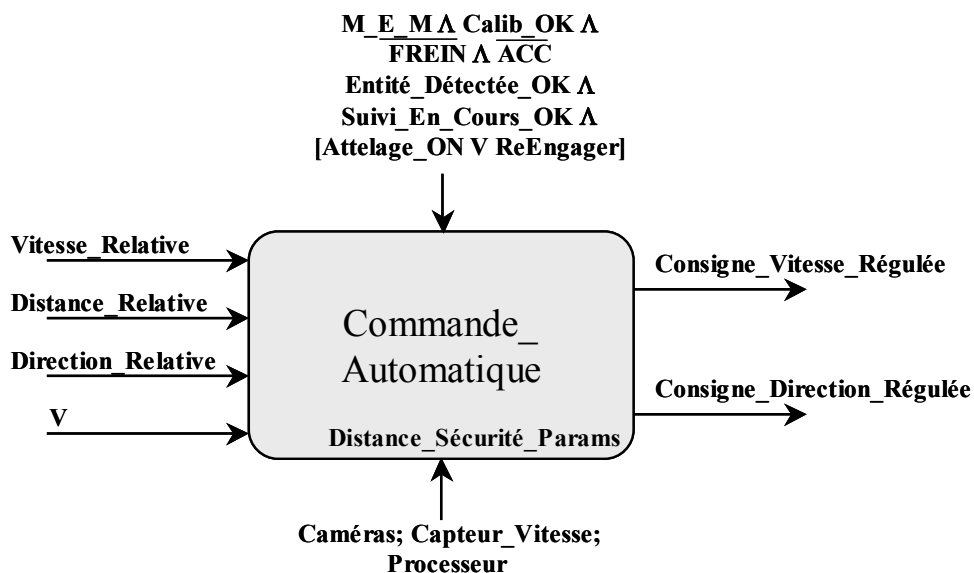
M_E_M Λ Calib_OK Λ
$\overline{\text{FREIN}}$ Λ $\overline{\text{ACC}}$
Entité_Détectée_OK Λ
Suivi_En_Cours_OK Λ
[Attelage_ON V ReEngager]

Vitesse_Relative
Distance_Relative
Direction_Relative
V

Commande_
Automatique

Distance_Sécurité_Params

Consigne_Vitesse_Régulée
Consigne_Direction_Régulée

Caméras; Capteur_Vitesse;
Processeur